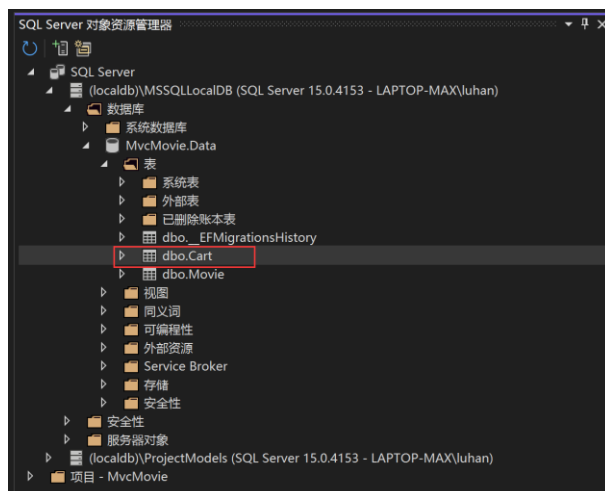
SQL Server 对象资源管理器

SQL Server
(localdb)\MSSQLLocalDB (SQL Server 15.0.4153 - LAPTOP-MAX\luhan)
数据库
系统数据库
MvcMovie.Data
表
系统表
外部表
已删除账本表
dbo.__EFMigrationsHistory
dbo.Cart
dbo.Movie
视图
同义词
可编程性
外部资源
Service Broker
存储
安全性
安全性
服务器对象
(localdb)\ProjectModels (SQL Server 15.0.4153 - LAPTOP-MAX\luhan)
项目 - MvcMovie